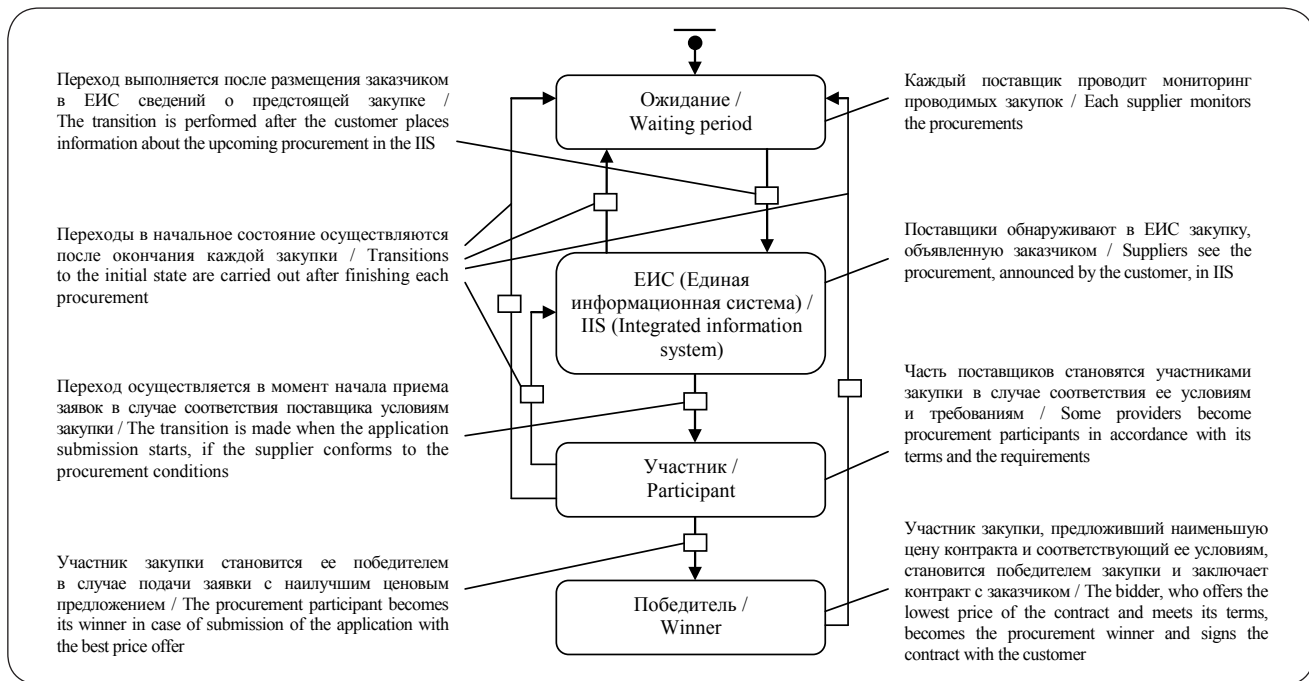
Переход выполняется после размещения заказчиком в ЕИС сведений о предстоящей закупке / The transition is performed after the customer places information about the upcoming procurement in the IIS

Ожидание / Waiting period

Каждый поставщик проводит мониторинг проводимых закупок / Each supplier monitors the procurements

Переходы в начальное состояние осуществляются после окончания каждой закупки / Transitions to the initial state are carried out after finishing each procurement

ЕИС (Единая информационная система) / IIS (Integrated information system)

Поставщики обнаруживают в ЕИС закупку, объявленную заказчиком / Suppliers see the procurement, announced by the customer, in IIS

Переход осуществляется в момент начала приема заявок в случае соответствия поставщика условиям закупки / The transition is made when the application submission starts, if the supplier conforms to the procurement conditions

Часть поставщиков становятся участниками закупки в случае соответствия ее условиям и требованиям / Some providers become procurement participants in accordance with its terms and the requirements

Участник / Participant

Участник закупки становится ее победителем в случае подачи заявки с наилучшим ценовым предложением / The procurement participant becomes its winner in case of submission of the application with the best price offer

Победитель / Winner

Участник закупки, предложивший наименьшую цену контракта и соответствующий ее условиям, становится победителем закупки и заключает контракт с заказчиком / The bidder, who offers the lowest price of the contract and meets its terms, becomes the procurement winner and signs the contract with the customer